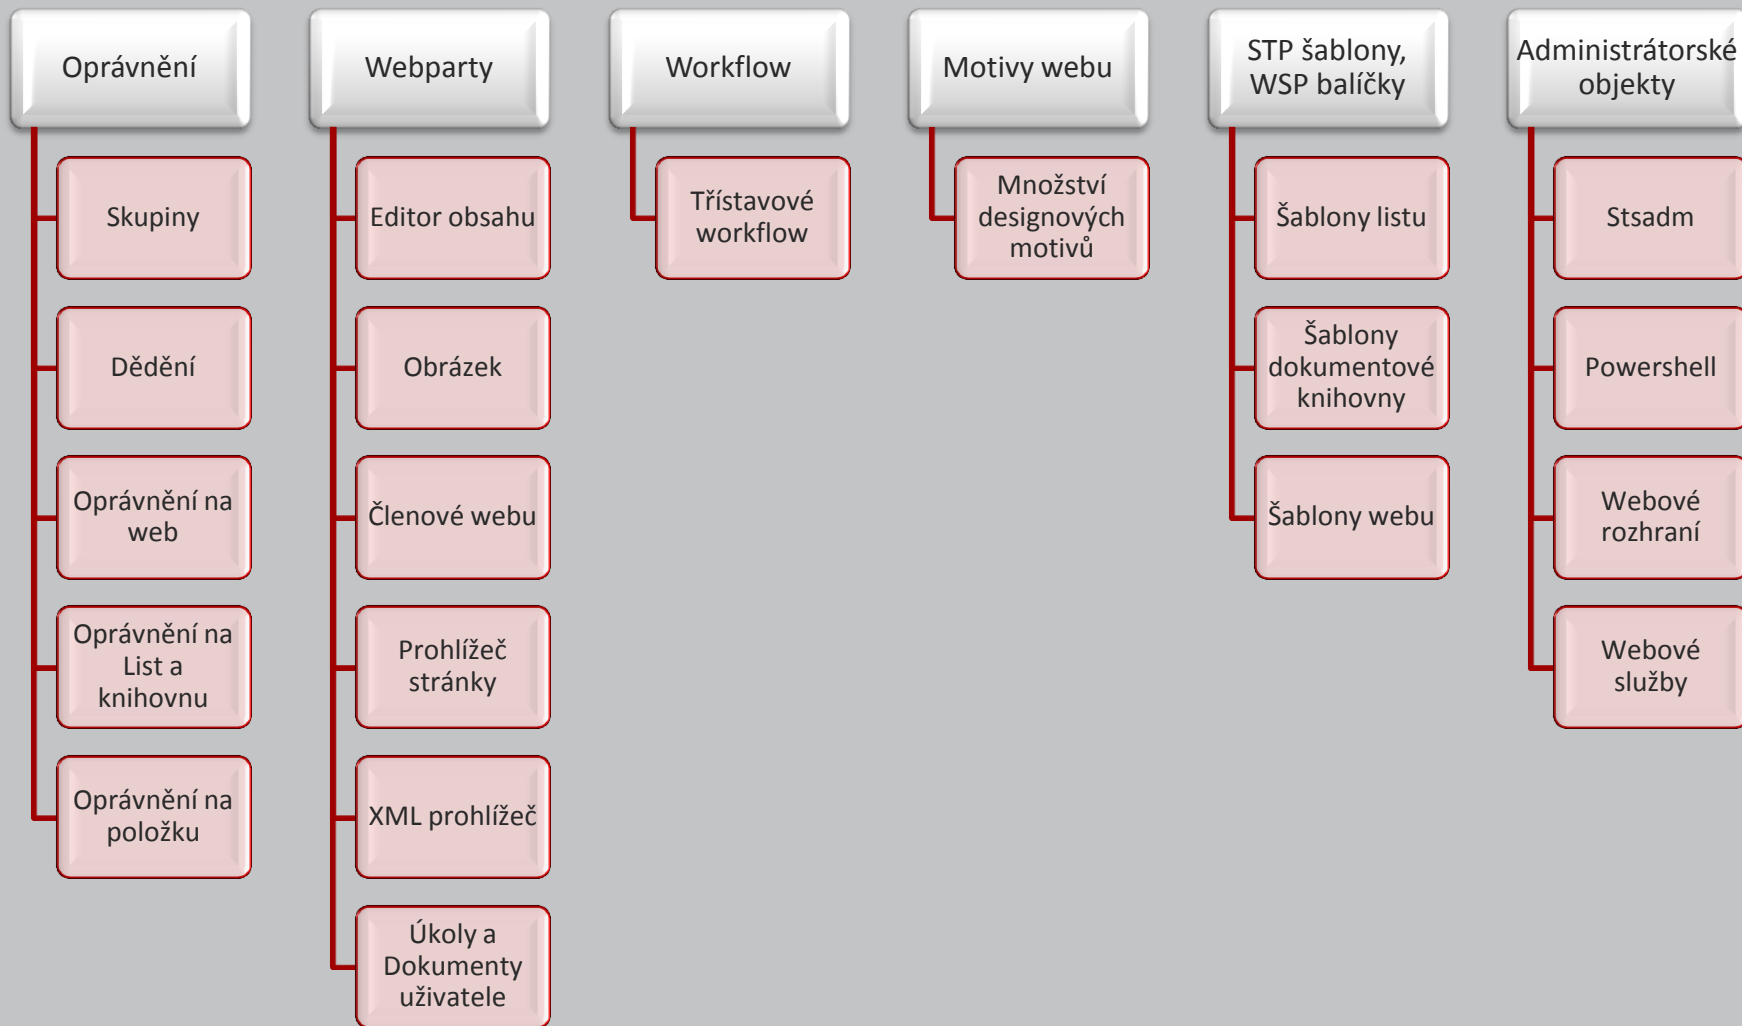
Oprávnění

Skupiny

Dědění

Oprávnění na web

Oprávnění na List a knihovnu

Oprávnění na položku

Webparty

Editor obsahu

Obrázek

Členové webu

Prohlížeč stránky

XML prohlížeč

Úkoly a Dokumenty uživatele

Workflow

Třístavové workflow

Motivy webu

Množství designových motivů

STP šablony, WSP balíčky

Šablony listu

Šablony dokumentové knihovny

Šablony webu

Administrátorské objekty

Stsadm

Powershell

Webové rozhraní

Webové služby